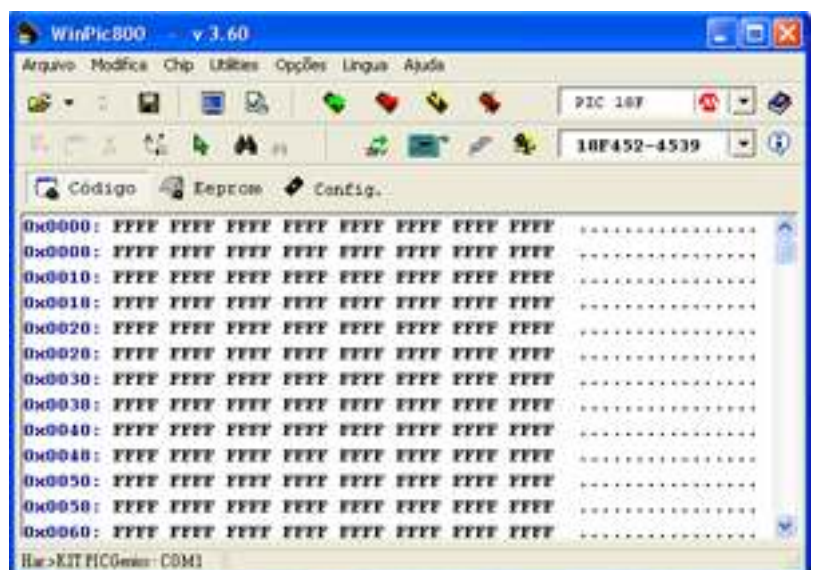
WinPic800 - v 3.60

Arquivo Modifica Chip Utilities Opções Lingua Ajuda

PIC 18F

18F452-4539

Código Eeprom Config.

0x0000: FFFF FFFF FFFF FFFF FFFF FFFF FFFF FFFF ................
0x0008: FFFF FFFF FFFF FFFF FFFF FFFF FFFF FFFF ................
0x0010: FFFF FFFF FFFF FFFF FFFF FFFF FFFF FFFF ................
0x0018: FFFF FFFF FFFF FFFF FFFF FFFF FFFF FFFF ................
0x0020: FFFF FFFF FFFF FFFF FFFF FFFF FFFF FFFF ................
0x0028: FFFF FFFF FFFF FFFF FFFF FFFF FFFF FFFF ................
0x0030: FFFF FFFF FFFF FFFF FFFF FFFF FFFF FFFF ................
0x0038: FFFF FFFF FFFF FFFF FFFF FFFF FFFF FFFF ................
0x0040: FFFF FFFF FFFF FFFF FFFF FFFF FFFF FFFF ................
0x0048: FFFF FFFF FFFF FFFF FFFF FFFF FFFF FFFF ................
0x0050: FFFF FFFF FFFF FFFF FFFF FFFF FFFF FFFF ................
0x0058: FFFF FFFF FFFF FFFF FFFF FFFF FFFF FFFF ................
0x0060: FFFF FFFF FFFF FFFF FFFF FFFF FFFF FFFF ................

Har>KIT PICGenios - COM1